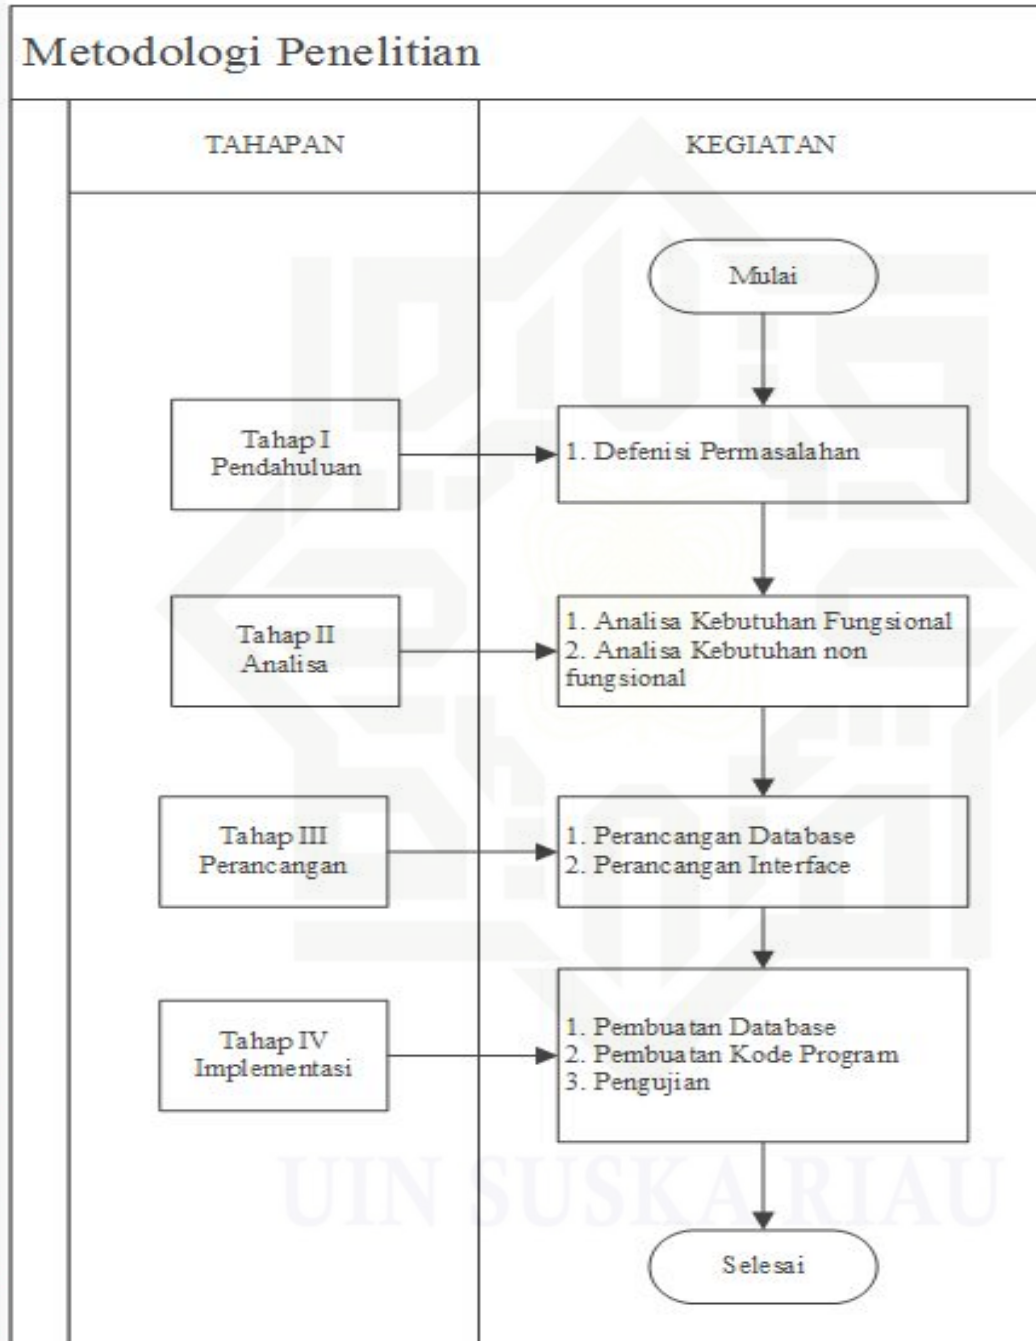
Metodologi Penelitian

| TAHAPAN | KEGIATAN |
|---|---|
| | Mulai |
| Tahap I Pendahuluan | 1. Defenisi Permasalahan |
| Tahap II Analisa | 1. Analisa Kebutuhan Fungsional 2. Analisa Kebutuhan non fungsional |
| Tahap III Perancangan | 1. Perancangan Database 2. Perancangan Interface |
| Tahap IV Implementasi | 1. Pembuatan Database 2. Pembuatan Kode Program 3. Pengujian |
| | Selesai |

UIN SUSKA RIAU